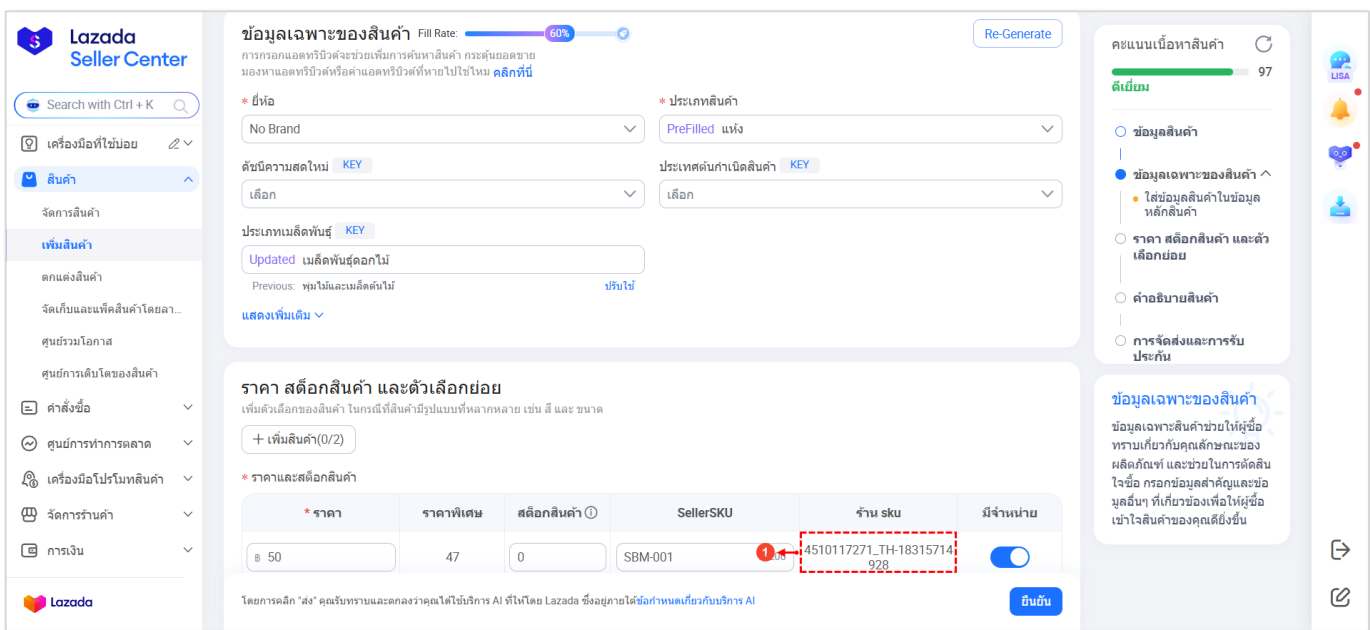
Lazada Seller Center

Search with Ctrl + K

เครื่องมือที่ใช้บ่อย

สินค้า

จัดการสินค้า

เพิ่มสินค้า

ตกแต่งสินค้า

จัดเก็บและแพ็คสินค้าโดยลา...

ศูนย์รวมโอกาส

ศูนย์การเติบโตของสินค้า

คำสั่งซื้อ

ศูนย์การทำการตลาด

เครื่องมือโปรโมทสินค้า

จัดการร้านค้า

การเงิน

Lazada

ข้อมูลเฉพาะของสินค้า Fill Rate: 60%

Re-Generate

การกรอกแอตทริบิวต์จะช่วยเพิ่มการค้นหาสินค้า กระตุ้นยอดขาย มองหาแอตทริบิวต์หรือค่าแอตทริบิวต์ที่หายไปใช่ไหม คลิกที่นี่

* ยี่ห้อ
No Brand

* ประเภทสินค้า
PreFilled แห้ง

ดัชนีความสดใหม่ KEY
เลือก

ประเทศต้นกำเนิดสินค้า KEY
เลือก

ประเภทเมล็ดพันธุ์ KEY
Updated เมล็ดพันธุ์ดอกไม้
Previous: พุ่มไม้และเมล็ดต้นไม้ ปรับใช้

แสดงเพิ่มเติม

ราคา สต็อกสินค้า และตัวเลือกย่อย

เพิ่มตัวเลือกของสินค้า ในกรณีที่สินค้ามีรูปแบบที่หลากหลาย เช่น สี และ ขนาด

+ เพิ่มสินค้า(0/2)

* ราคาและสต็อกสินค้า

| * ราคา | ราคาพิเศษ | สต็อกสินค้า | SellerSKU | ร้าน sku | มีจำหน่าย |
|---|---|---|---|---|---|
| ฿ 50 | 47 | 0 | SBM-001 | 4510117271_TH-18315714928 | |

1

โดยการคลิก "ส่ง" คุณรับทราบและตกลงว่าคุณได้ใช้บริการ AI ที่ให้โดย Lazada ซึ่งอยู่ภายใต้ข้อกำหนดเกี่ยวกับบริการ AI

ยืนยัน

คะแนนเนื้อหาสินค้า
97
ดีเยี่ยม

ข้อมูลสินค้า

ข้อมูลเฉพาะของสินค้า

ใส่ข้อมูลสินค้าในข้อมูลหลักสินค้า

ราคา สต็อกสินค้า และตัวเลือกย่อย

คำอธิบายสินค้า

การจัดส่งและการรับประกัน

ข้อมูลเฉพาะของสินค้า

ข้อมูลเฉพาะสินค้าช่วยให้ผู้ซื้อทราบเกี่ยวกับคุณลักษณะของผลิตภัณฑ์ และช่วยในการตัดสินใจซื้อ กรอกข้อมูลสำคัญและข้อมูลอื่นๆ ที่เกี่ยวข้องเพื่อให้ผู้ซื้อเข้าใจสินค้าของคุณดียิ่งขึ้น

LISA